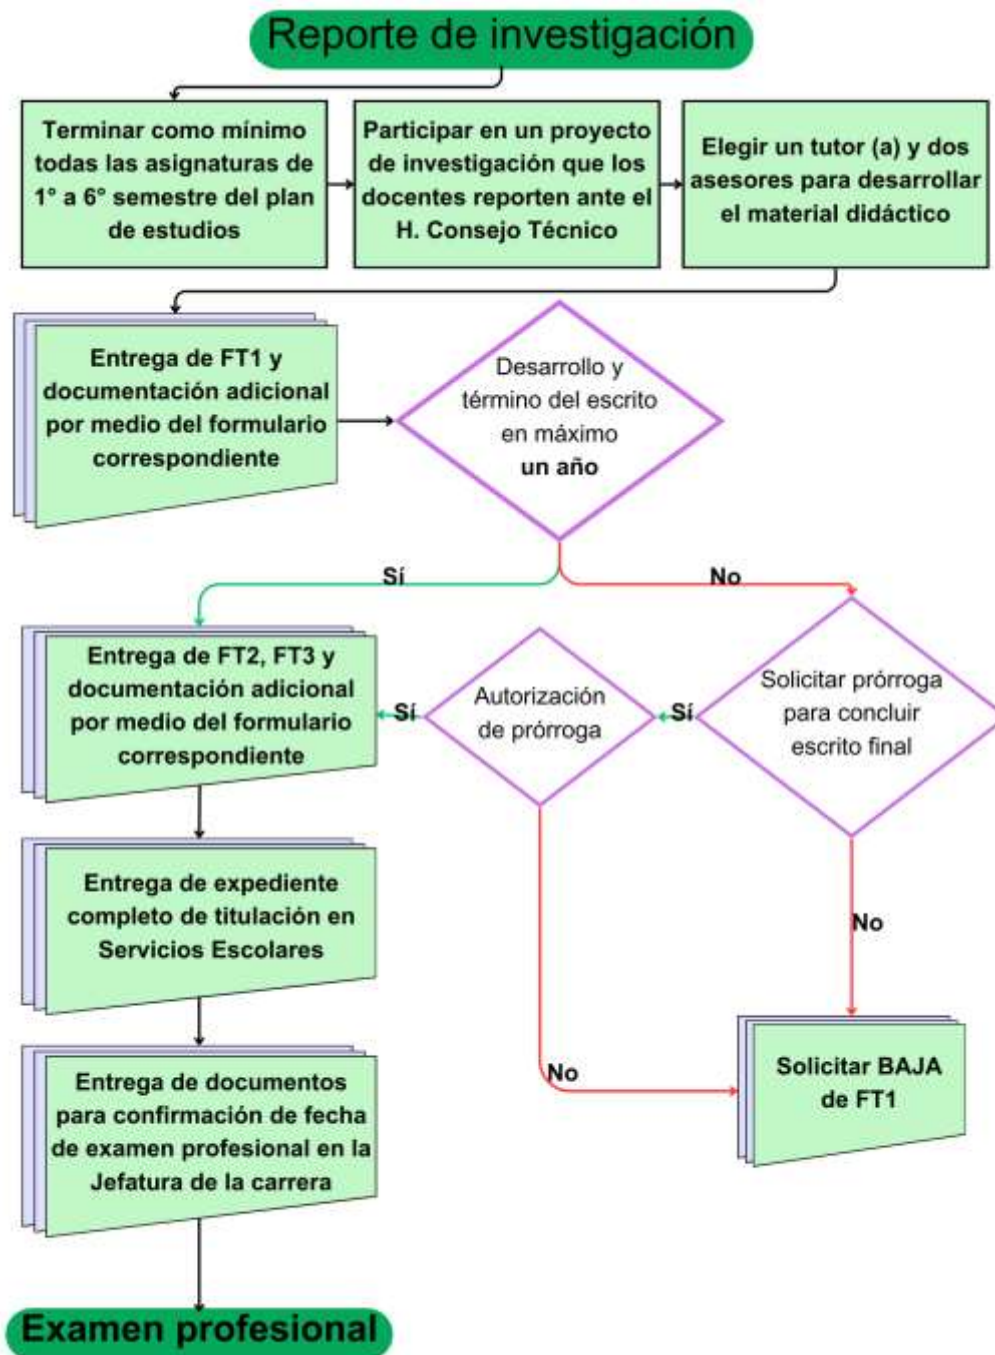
Reporte de investigación

Terminar como mínimo todas las asignaturas de 1° a 6° semestre del plan de estudios

Participar en un proyecto de investigación que los docentes reporten ante el H. Consejo Técnico

Elegir un tutor (a) y dos asesores para desarrollar el material didáctico

Entrega de FT1 y documentación adicional por medio del formulario correspondiente

Desarrollo y término del escrito en máximo un año

Sí

No

Entrega de FT2, FT3 y documentación adicional por medio del formulario correspondiente

Sí

Autorización de prórroga

Sí

Solicitar prórroga para concluir escrito final

No

Entrega de expediente completo de titulación en Servicios Escolares

No

Solicitar BAJA de FT1

Entrega de documentos para confirmación de fecha de examen profesional en la Jefatura de la carrera

Examen profesional